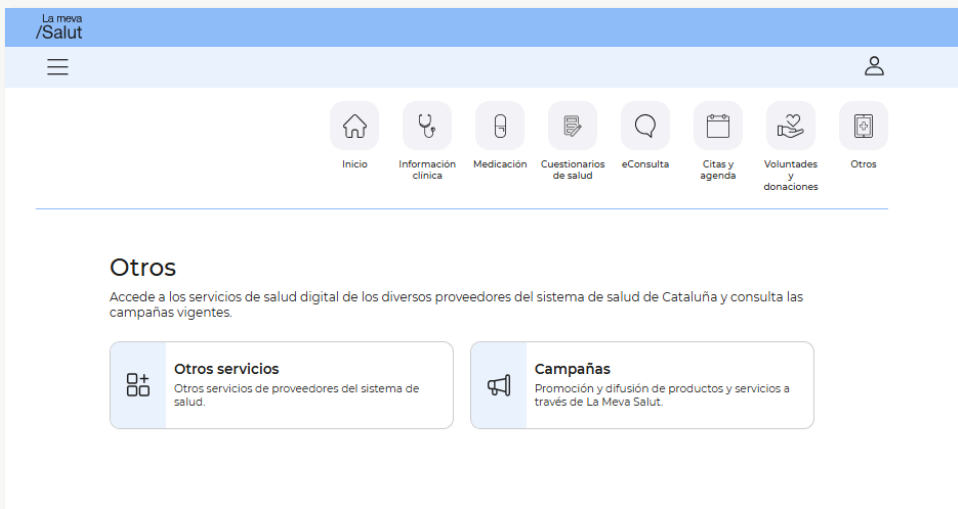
La meva
/Salut

Inicio
Información clínica
Medicación
Cuestionarios de salud
eConsulta
Citas y agenda
Voluntades y donaciones
Otros

Otros

Accede a los servicios de salud digital de los diversos proveedores del sistema de salud de Cataluña y consulta las campañas vigentes.

Otros servicios
Otros servicios de proveedores del sistema de salud.

Campañas
Promoción y difusión de productos y servicios a través de La Meva Salut.